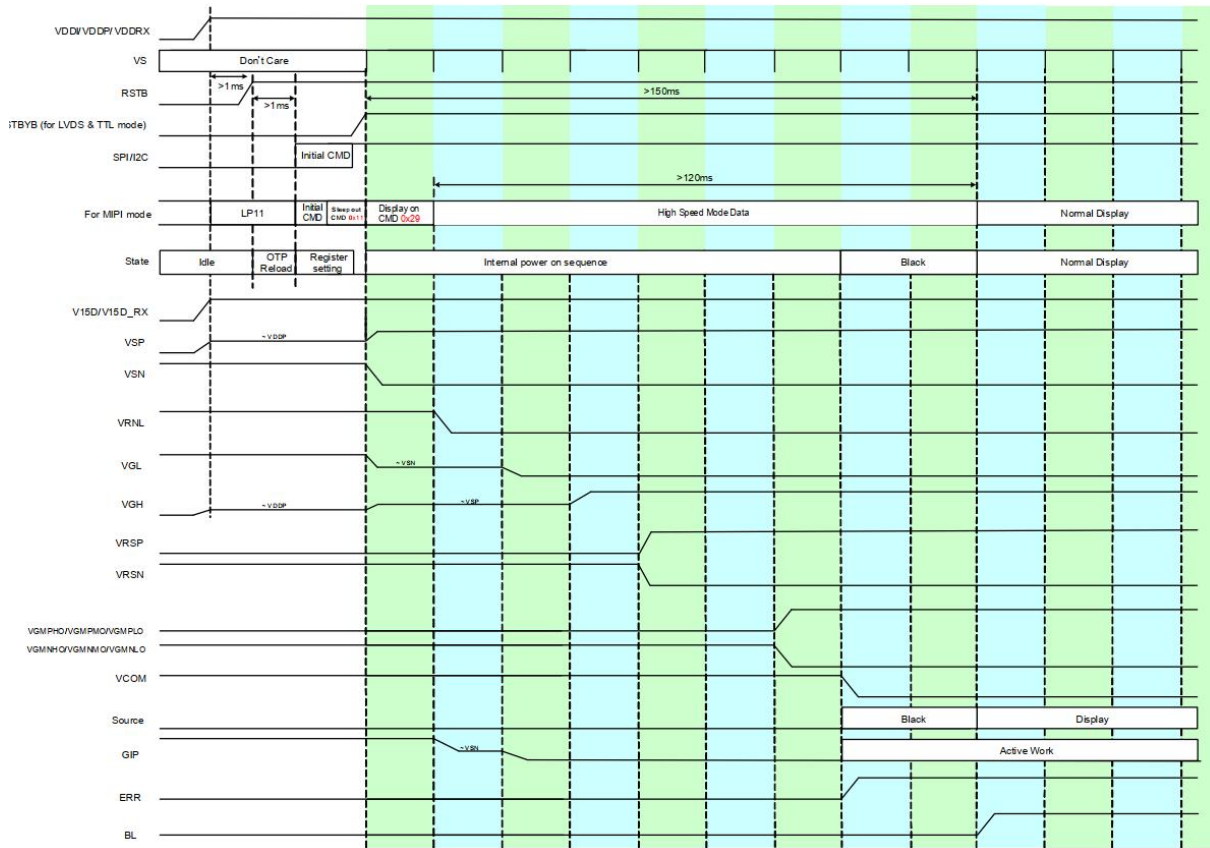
VDDI/VDDP/VDDRX

VS

Don't Care

RSTB

>1ms

>1ms

>150ms

STBYB (for LVDS & TTL mode)

SPI/I2C

Initial CMD

>120ms

For MIPI mode

LP11

Initial CMD

Sleep out CMD 0x11

Display on CMD 0x29

High Speed Mode Data

Normal Display

State

Idle

OTP Reload

Register setting

Internal power on sequence

Black

Normal Display

V15D/V15D_RX

VSP

~VDDP

VSN

VRNL

VGL

~VSN

VGH

~VDDP

~VSP

VRSP

VRSN

VGMPHO/VGMPMO/VGMPLO

VGMNHO/VGMNMO/VGMNLO

VCOM

Source

Black

Display

GIP

~VSN

Active Work

ERR

BL